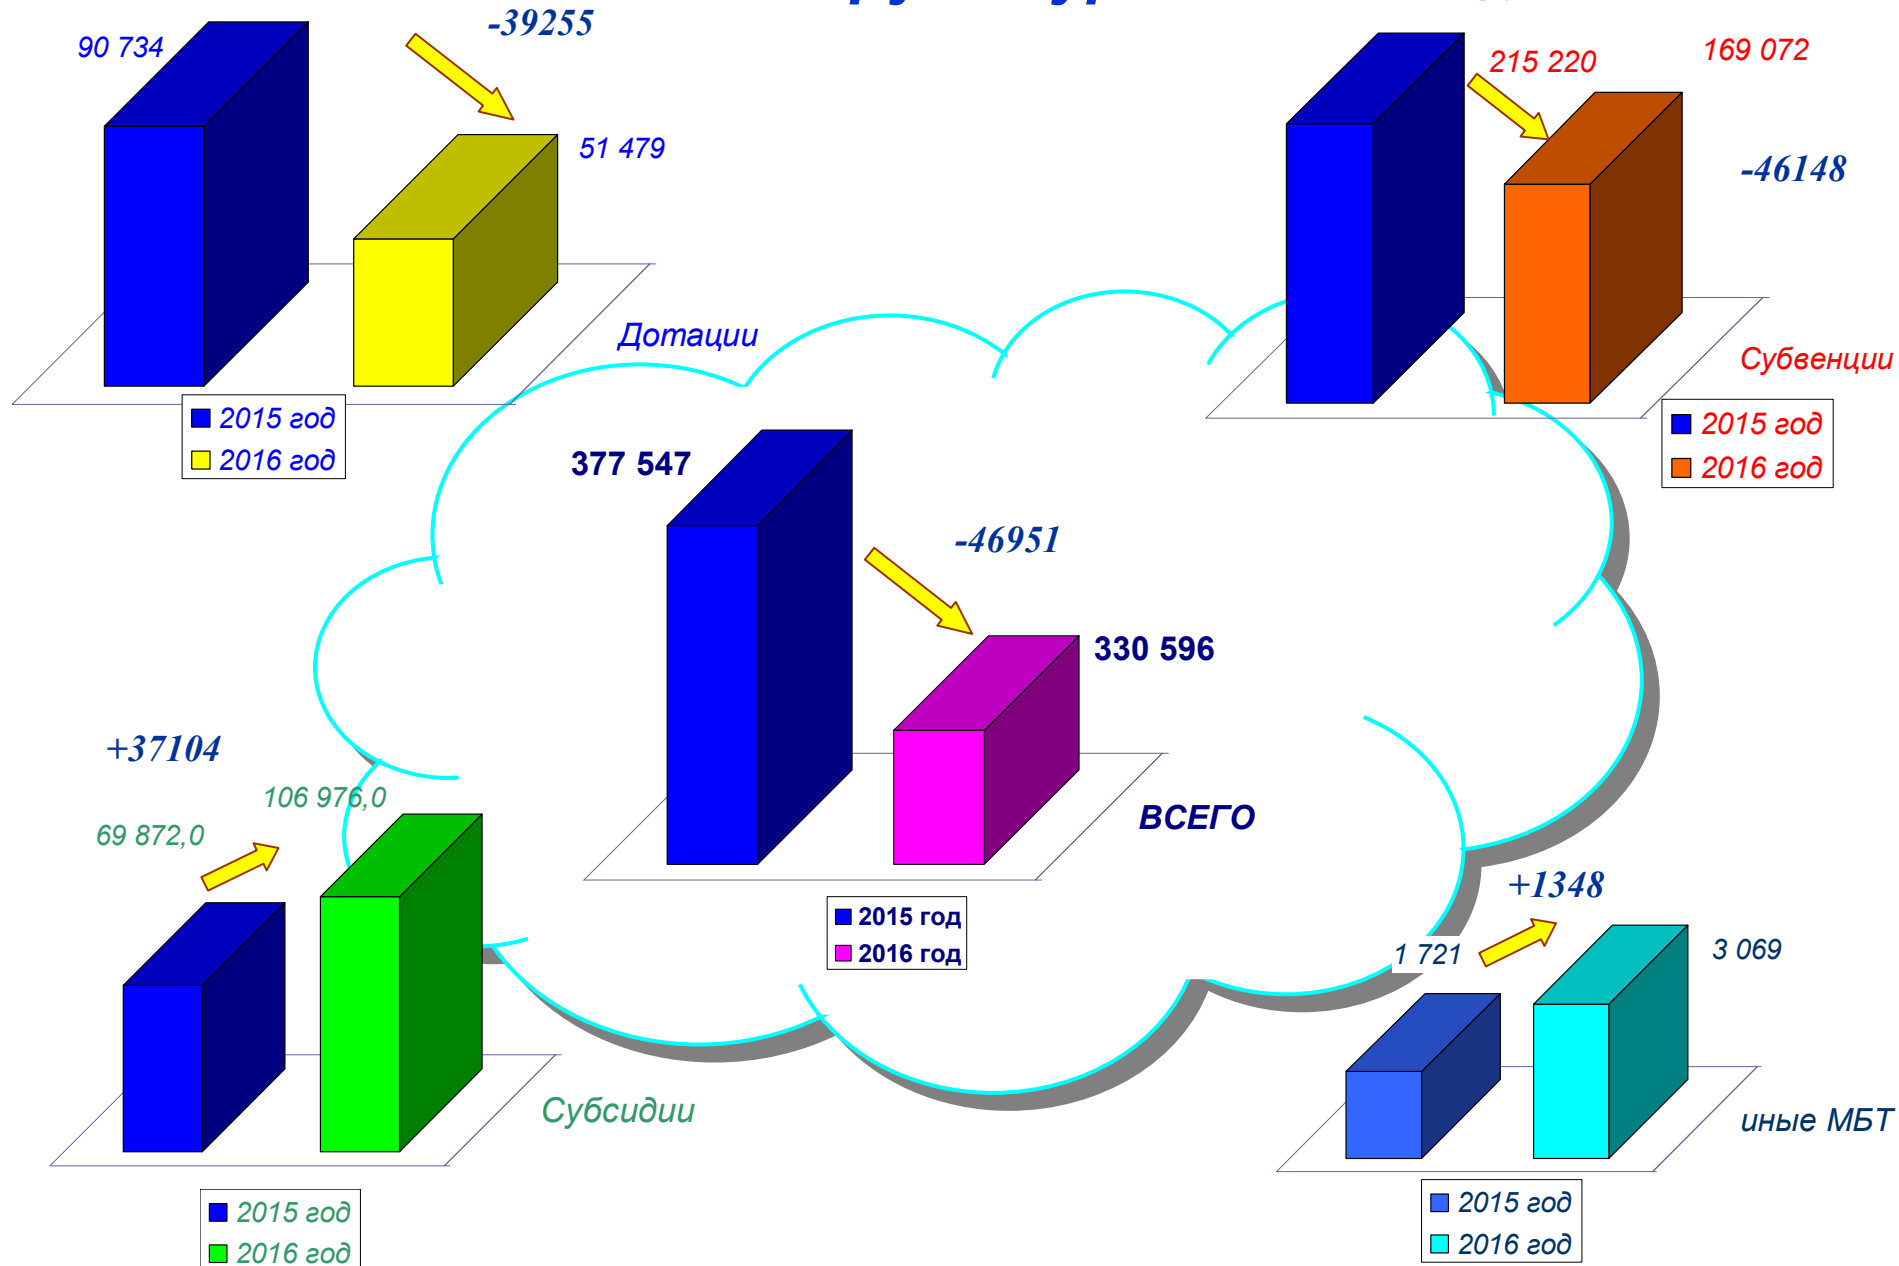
90 734
-39255
51 479
Дотации
2015 год
2016 год

215 220
169 072
-46148
Субвенции
2015 год
2016 год

377 547
-46951
330 596
ВСЕГО
2015 год
2016 год

+37104
106 976,0
69 872,0
Субсидии
2015 год
2016 год

+1348
1 721
3 069
иные МБТ
2015 год
2016 год